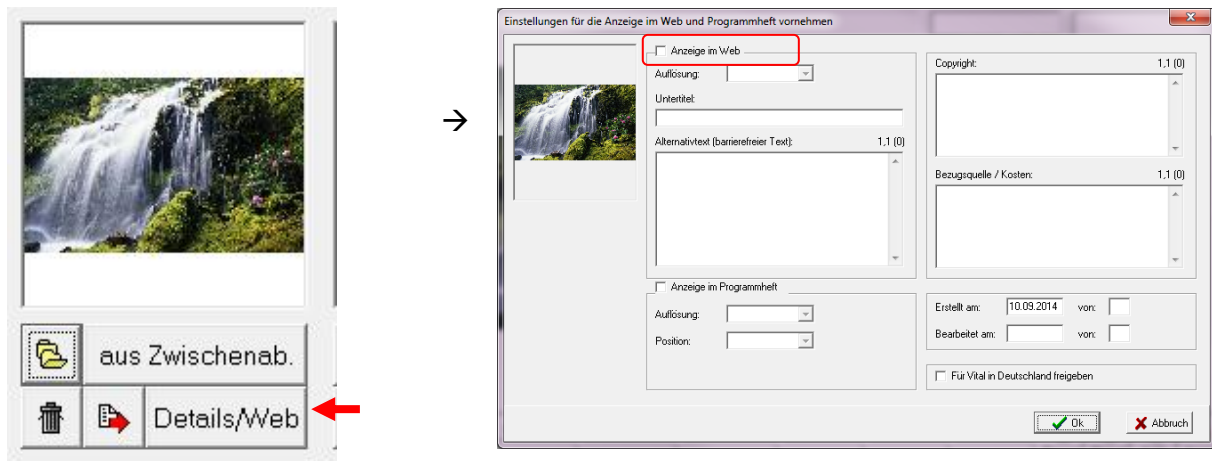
aus Zwischenab.

Details/Web

→

Einstellungen für die Anzeige im Web und Programmheft vornehmen

Anzeige im Web

Auflösung:

Untertitel:

Alternativtext (barrierefreier Text): 1,1 (0)

Copyright: 1,1 (0)

Bezugsquelle / Kosten: 1,1 (0)

Anzeige im Programmheft

Auflösung:

Position:

Erstellt am: 10.09.2014 von:

Bearbeitet am: von:

Für Vital in Deutschland freigeben

Ok

Abbruch